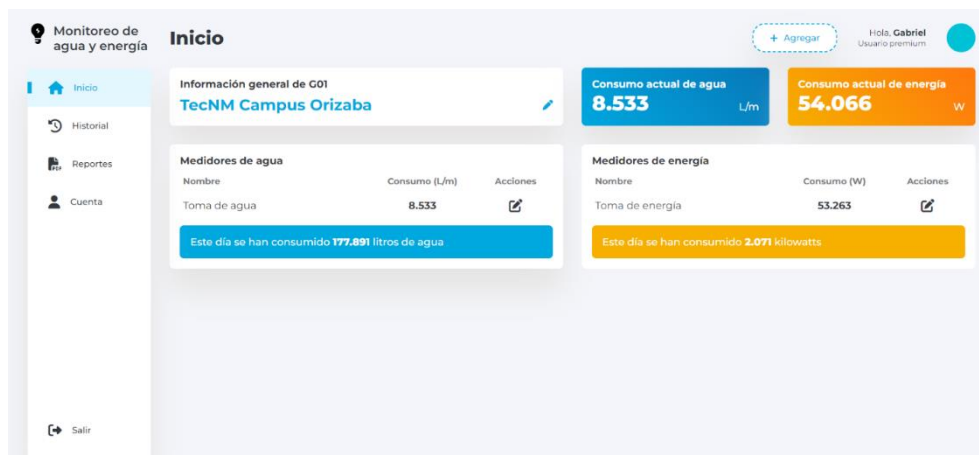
Monitoreo de agua y energía

Inicio

+ Agregar

Hola, Gabriel
Usuario premium

Inicio
Historial
Reportes
Cuenta

Información general de G01
TecNM Campus Orizaba

Consumo actual de agua
8.533 L/m

Consumo actual de energía
54.066 W

Medidores de agua

| Nombre | Consumo (L/m) | Acciones |
|---|---|---|
| Toma de agua | 8.533 | |

Este día se han consumido 177.891 litros de agua

Medidores de energía

| Nombre | Consumo (W) | Acciones |
|---|---|---|
| Toma de energía | 53.263 | |

Este día se han consumido 2.071 kilowatts

Salir